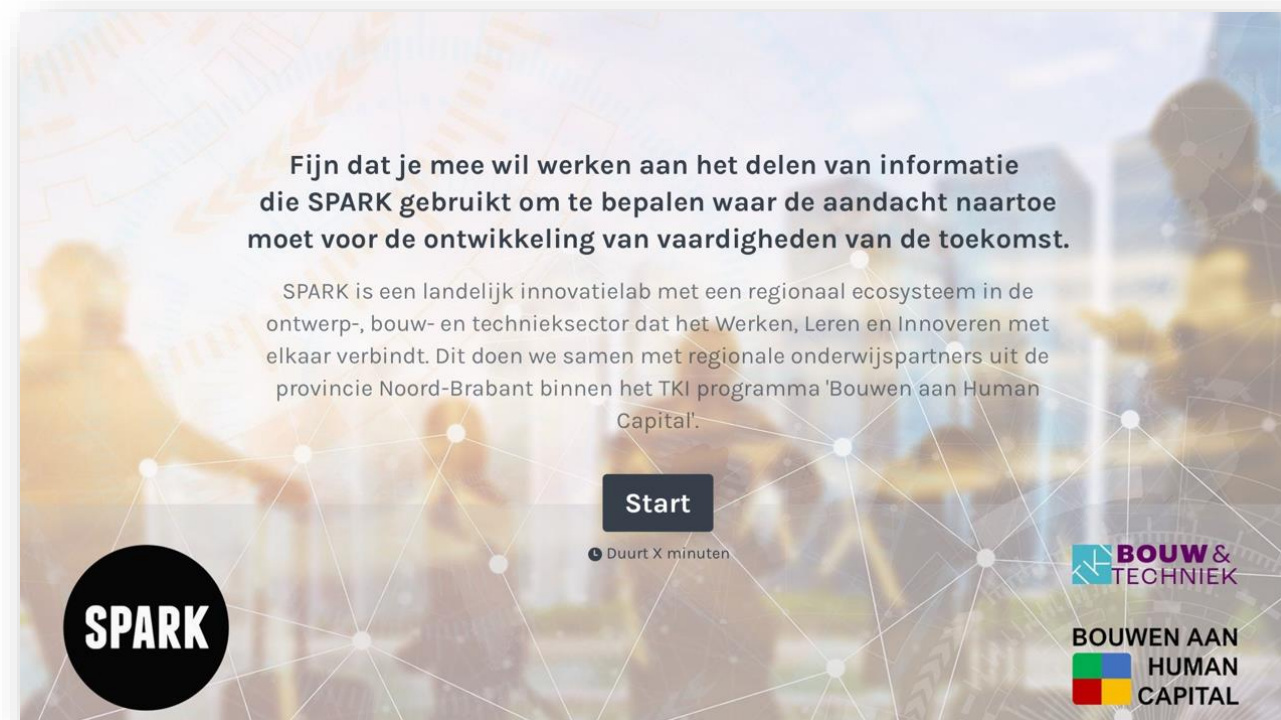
Fijn dat je mee wil werken aan het delen van informatie die SPARK gebruikt om te bepalen waar de aandacht naartoe moet voor de ontwikkeling van vaardigheden van de toekomst.

SPARK is een landelijk innovatielab met een regionaal ecosysteem in de ontwerp-, bouw- en technieksector dat het Werken, Leren en Innoveren met elkaar verbindt. Dit doen we samen met regionale onderwijspartners uit de provincie Noord-Brabant binnen het TKI programma 'Bouwen aan Human Capital'.

Start

Duurt X minuten

SPARK

BOUW & TECHNIEK

BOUWEN AAN HUMAN CAPITAL